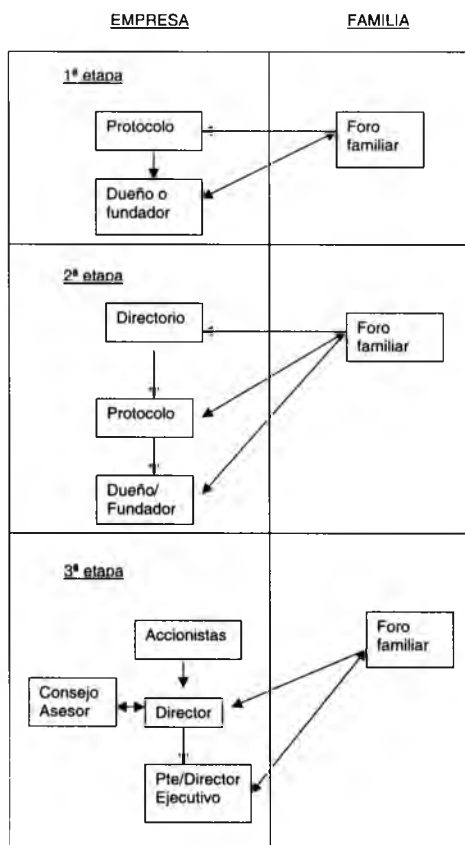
EMPRESA

FAMILIA

1ª etapa

Protocolo

Foro familiar

Dueño o fundador

2ª etapa

Directorio

Foro familiar

Protocolo

Dueño/ Fundador

3ª etapa

Accionistas

Foro familiar

Consejo Asesor

Director

Pte/Director Ejecutivo